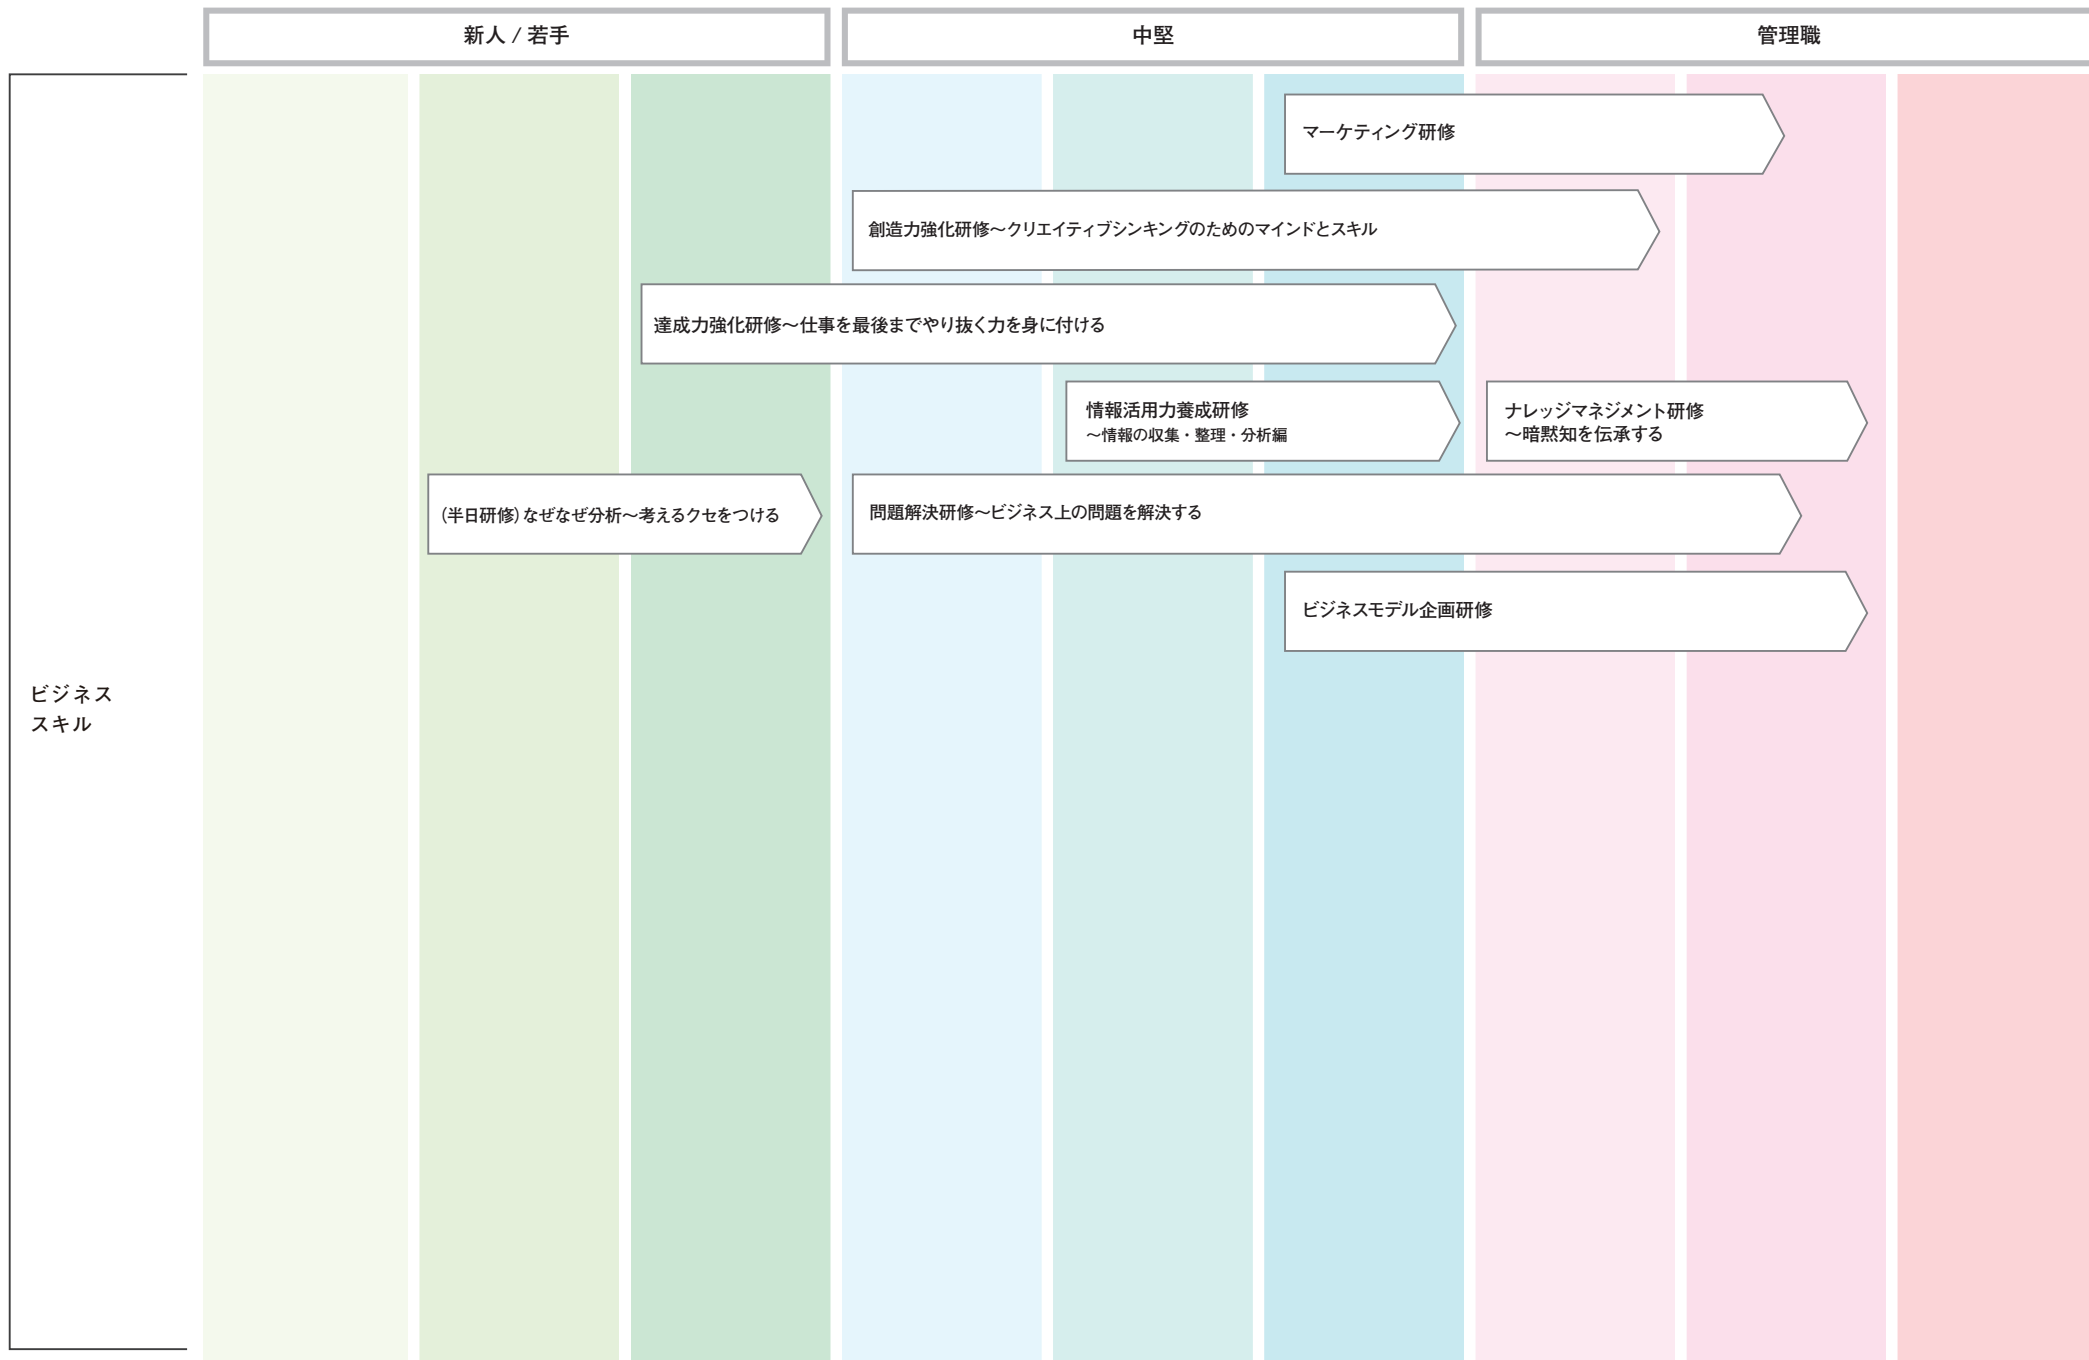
新人 / 若手

中堅

管理職

ビジネス
スキル

マーケティング研修

創造力強化研修～クリエイティブシンキングのためのマインドとスキル

達成力強化研修～仕事を最後までやり抜く力を身に付ける

情報活用力養成研修
～情報の収集・整理・分析編

ナレッジマネジメント研修
～暗黙知を伝承する

(半日研修) なぜなぜ分析～考えるクセをつける

問題解決研修～ビジネス上の問題を解決する

ビジネスモデル企画研修